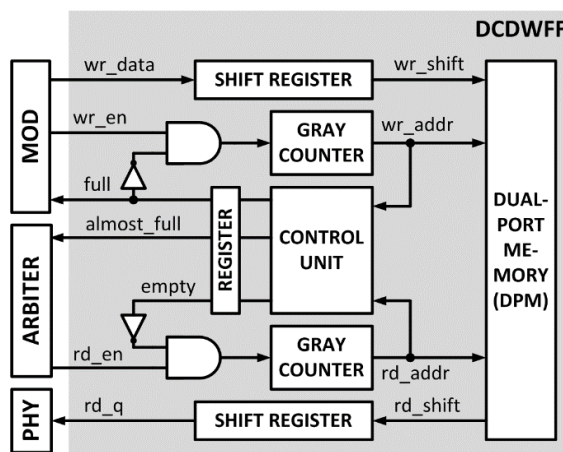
DCDWFF

MOD

wr_data

SHIFT REGISTER

wr_shift

wr_en

GRAY COUNTER

wr_addr

full

REGISTER

CONTROL UNIT

almost_full

ARBITER

empty

DUAL-PORT MEMORY (DPM)

rd_en

GRAY COUNTER

rd_addr

PHY

rd_q

SHIFT REGISTER

rd_shift